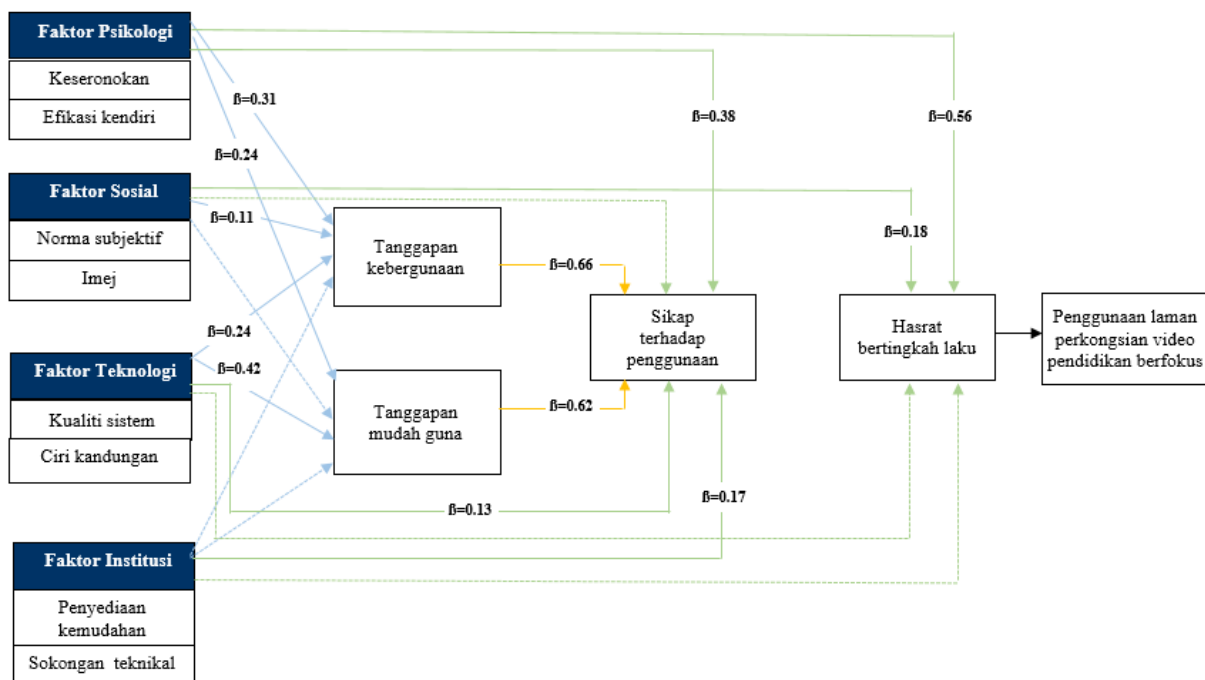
Faktor Psikologi
Keseronokan
Efikasi kendiri

Faktor Sosial
Norma subjektif
Imej

Faktor Teknologi
Kualiti sistem
Ciri kandungan

Faktor Institusi
Penyediaan kemudahan
Sokongan teknikal

ß=0.31
ß=0.24
ß=0.11
ß=0.24
ß=0.42
ß=0.38
ß=0.56
ß=0.18
ß=0.66
ß=0.62
ß=0.13
ß=0.17

Tanggapan kebergunaan

Tanggapan mudah guna

Sikap terhadap penggunaan

Hasrat bertingkah laku

Penggunaan laman perkongsian video pendidikan berfokus